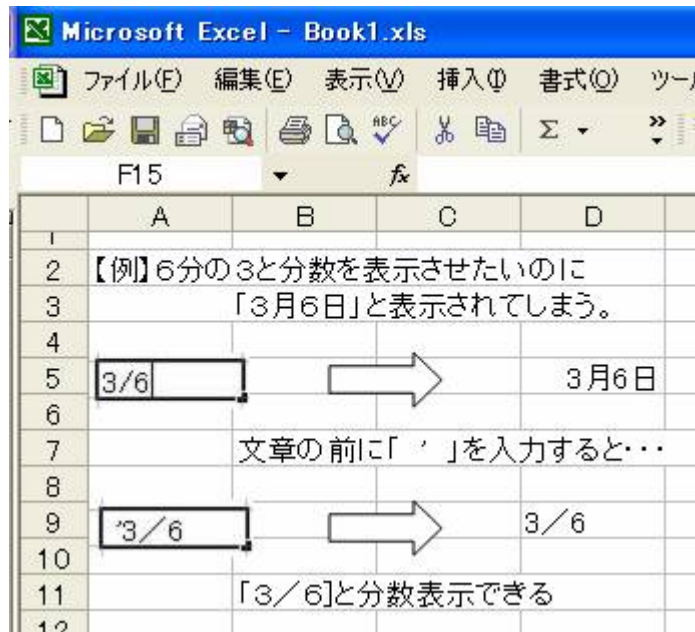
Microsoft Excel - Book1.xls

ファイル(F) 編集(E) 表示(V) 挿入(I) 書式(O) ツー

F15 $f_x$

| | A | B | C | D |
|---|---|---|---|---|
| 1 | | | | |
| 2 | 【例】6分の3と分数を表示させたいのに | | | |
| 3 | 「3月6日」と表示されてしまう。 | | | |
| 4 | | | | |
| 5 | 3/6 | | | 3月6日 |
| 6 | | | | |
| 7 | 文章の前に「 ' 」を入力すると・・・ | | | |
| 8 | | | | |
| 9 | '3/6 | | | 3/6 |
| 10 | | | | |
| 11 | 「3/6]と分数表示できる | | | |
| 12 | | | | |